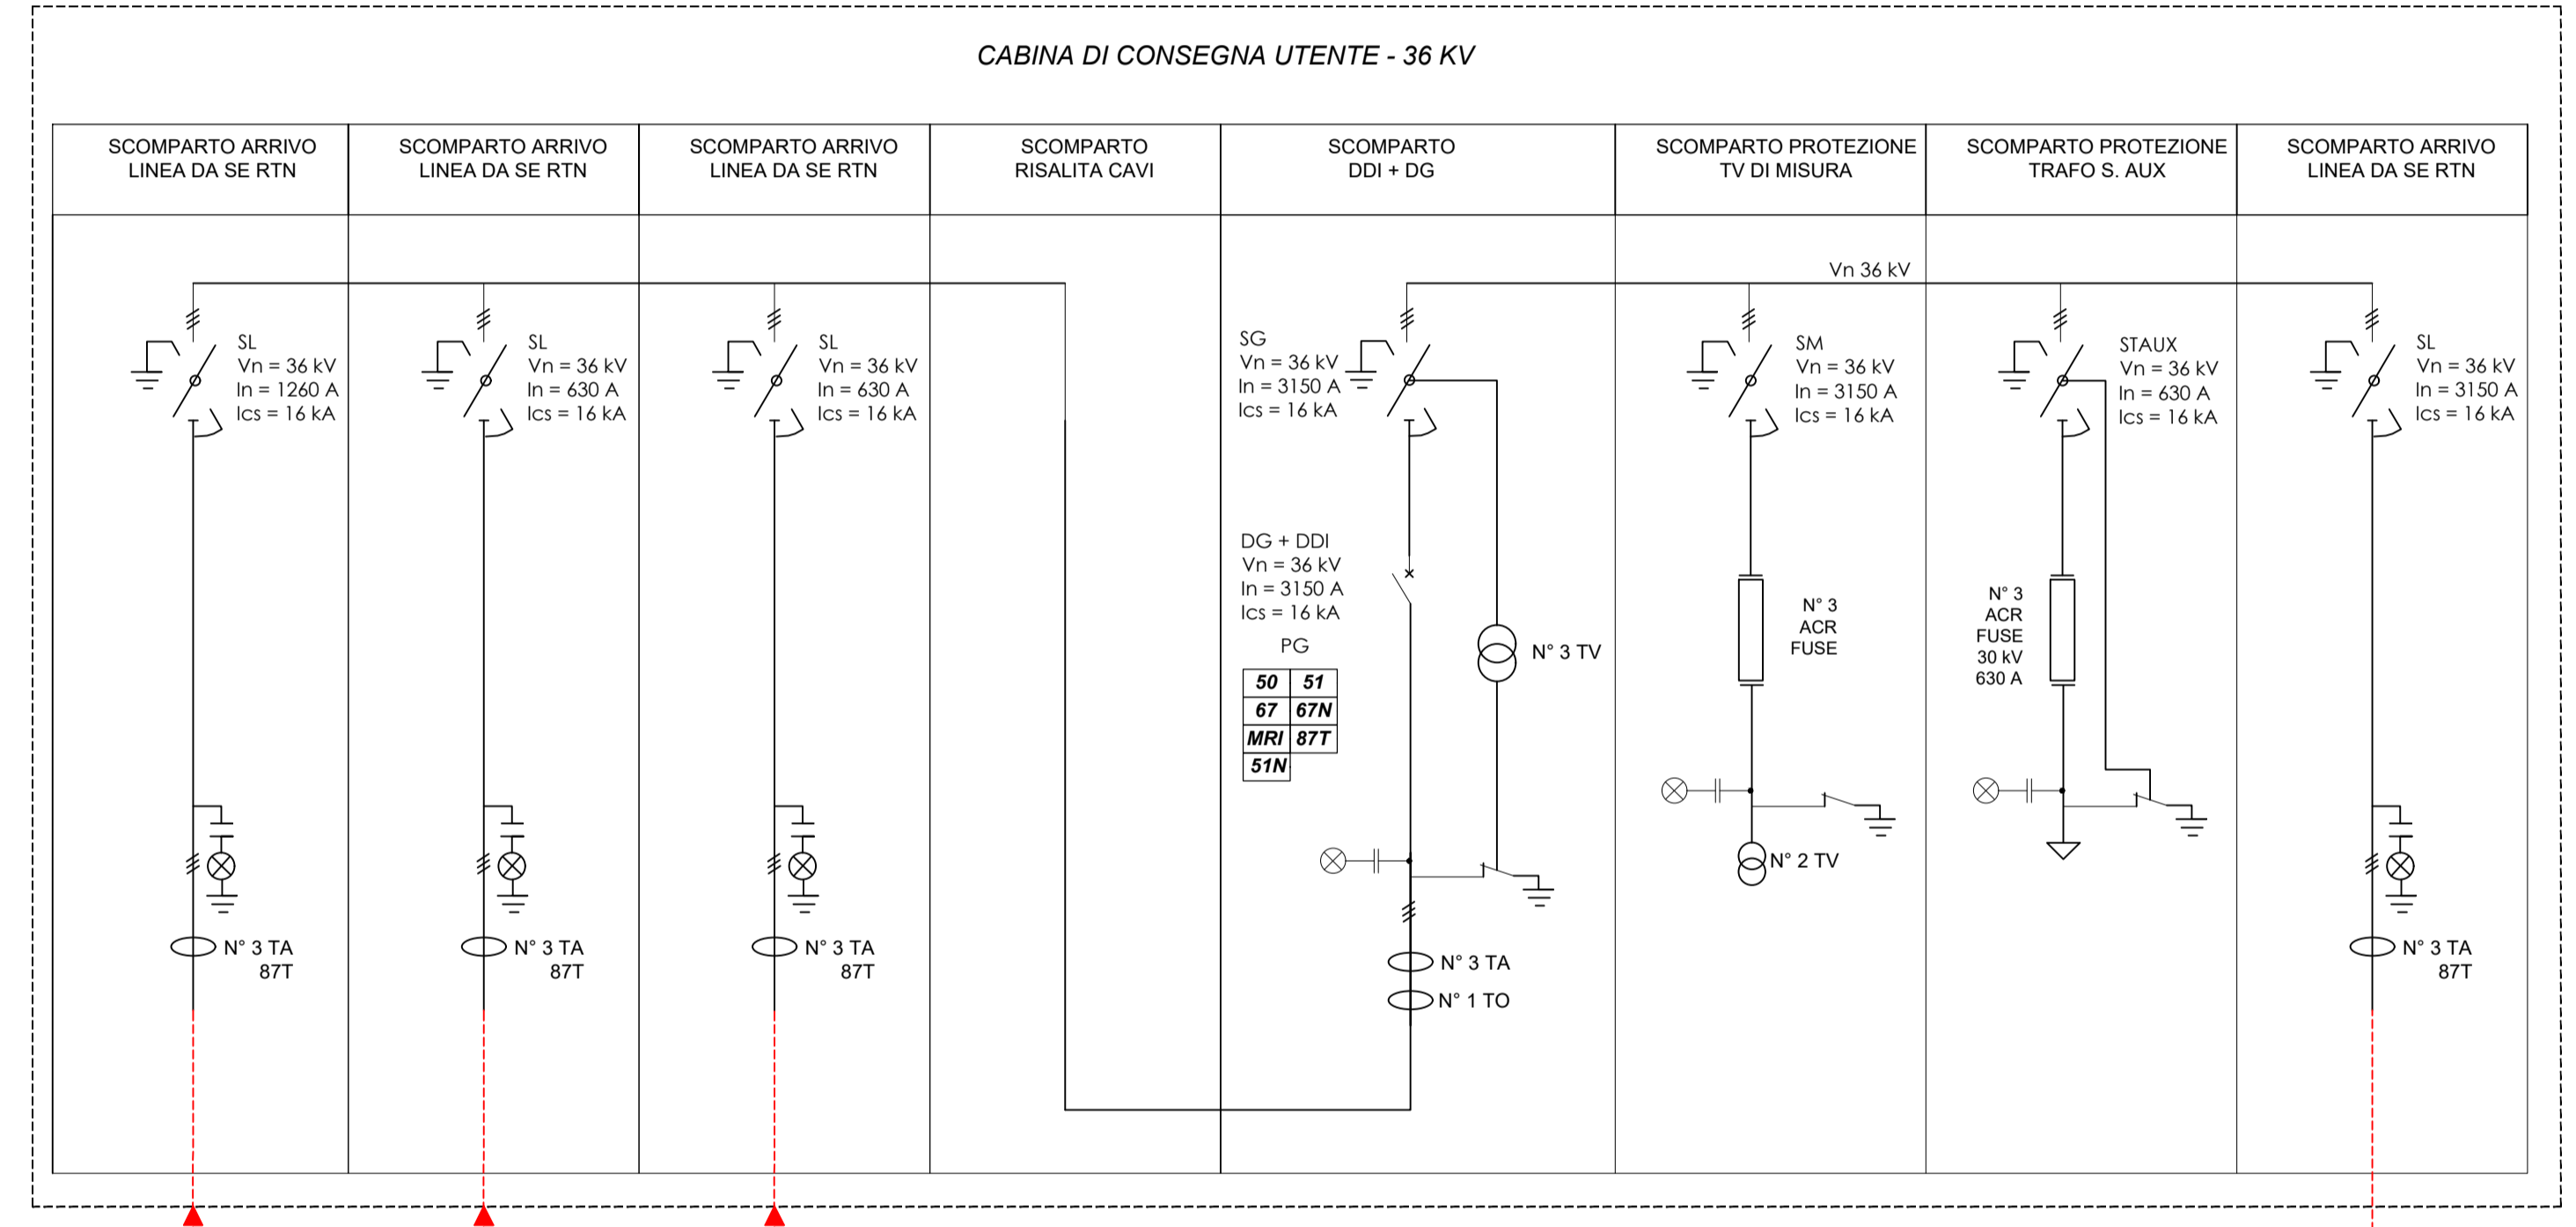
CABINA DI CONSEGNA UTENTE - 36 KV

| SCOMPARTO ARRIVO LINEA DA SE RTN | SCOMPARTO ARRIVO LINEA DA SE RTN | SCOMPARTO ARRIVO LINEA DA SE RTN | SCOMPARTO RISALITA CAVI | SCOMPARTO DDI + DG | SCOMPARTO PROTEZIONE TV DI MISURA | SCOMPARTO PROTEZIONE TRAFO S. AUX | SCOMPARTO ARRIVO LINEA DA SE RTN |
|---|---|---|---|---|---|---|---|

Vn 36 kV

SL
Vn = 36 kV
In = 1260 A
Ics = 16 kA

SL
Vn = 36 kV
In = 630 A
Ics = 16 kA

SL
Vn = 36 kV
In = 630 A
Ics = 16 kA

SG
Vn = 36 kV
In = 3150 A
Ics = 16 kA

SM
Vn = 36 kV
In = 3150 A
Ics = 16 kA

STAUX
Vn = 36 kV
In = 630 A
Ics = 16 kA

SL
Vn = 36 kV
In = 3150 A
Ics = 16 kA

DG + DDI
Vn = 36 kV
In = 3150 A
Ics = 16 kA

PG

| 50 | 51 |
|---|---|
| 67 | 67N |
| MRI | 87T |
| 51N | |

N° 3 TV

N° 3
ACR
FUSE

N° 3
ACR
FUSE
30 kV
630 A

N° 2 TV

N° 3 TA
87T

N° 3 TA
87T

N° 3 TA
87T

N° 3 TA
N° 1 TO

N° 3 TA
87T